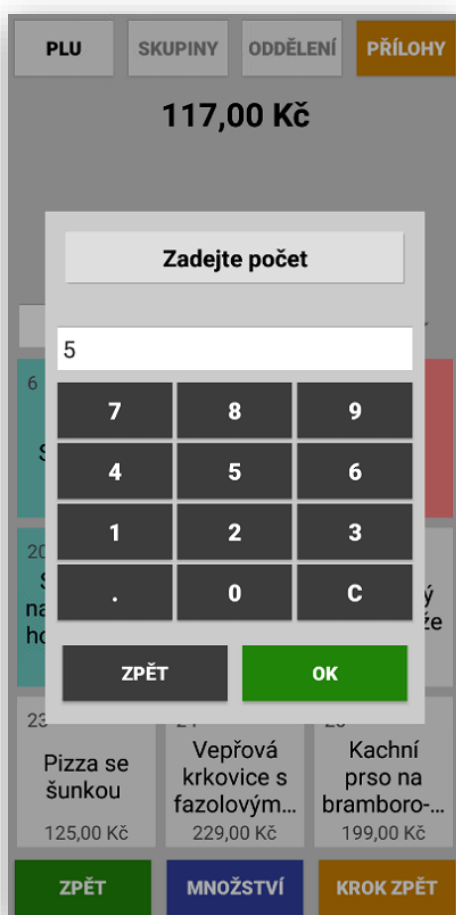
PLU
SKUPINY
ODDĚLENÍ
PŘÍLOHY

117,00 Kč

Zadejte počet

5

7
8
9
4
5
6
1
2
3
.
0
C

ZPĚT
OK

6
S
20
S
na
ho
ý
že

23
Pizza se šunkou
125,00 Kč

2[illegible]
Vepřová krkovice s fazolovým...
229,00 Kč

2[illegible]
Kachní prso na bramboro-...
199,00 Kč

ZPĚT
MNOŽSTVÍ
KROK ZPĚT